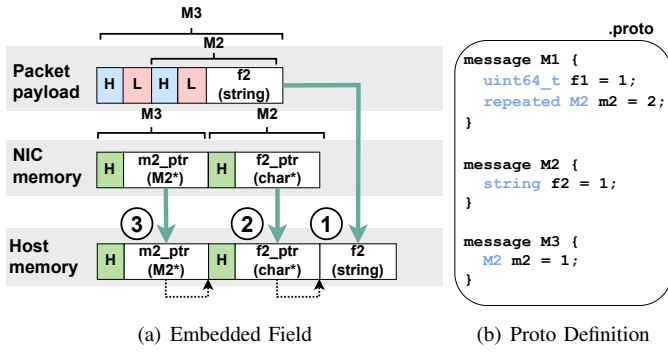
M3

M2

Packet payload

H L H L f2 (string)

M3 M2

NIC memory

H m2_ptr (M2*) H f2_ptr (char*)

3 2 1

Host memory

H m2_ptr (M2*) H f2_ptr (char*) f2 (string)

(a) Embedded Field

.proto

message M1 {
uint64_t f1 = 1;
repeated M2 m2 = 2;
}

message M2 {
string f2 = 1;
}

message M3 {
M2 m2 = 1;
}

(b) Proto Definition